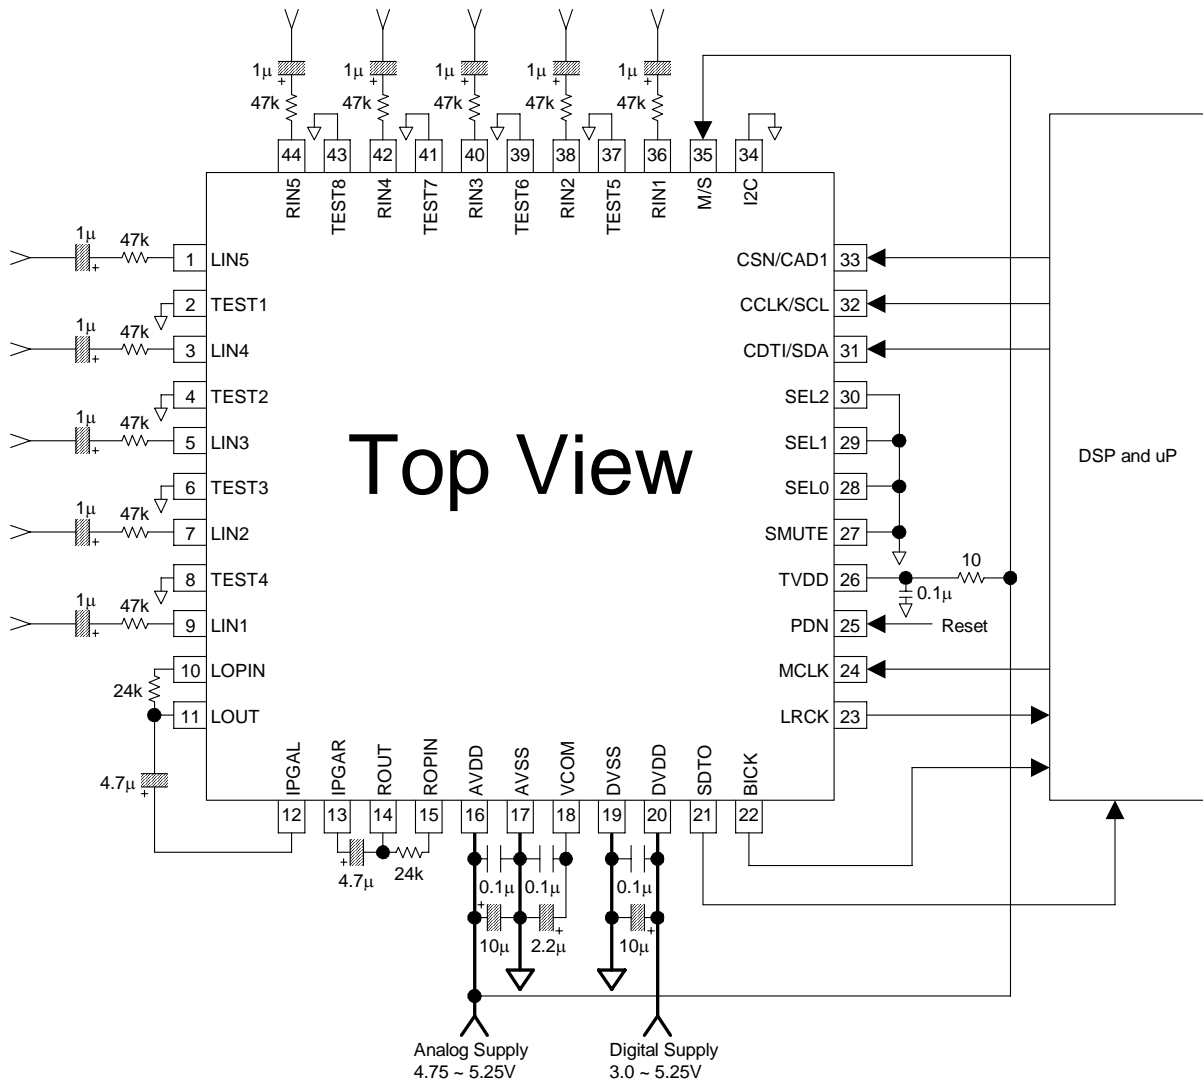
1μ 1μ 1μ 1μ 1μ
47k 47k 47k 47k 47k

44 43 42 41 40 39 38 37 36 35 34
RIN5 TEST8 RIN4 TEST7 RIN3 TEST6 RIN2 TEST5 RIN1 M/S I2C

1μ 47k 1 LIN5
2 TEST1
1μ 47k 3 LIN4
4 TEST2
1μ 47k 5 LIN3
6 TEST3
1μ 47k 7 LIN2
8 TEST4
1μ 47k 9 LIN1
10 LOPIN
24k
11 LOUT
4.7μ

Top View

CSN/CAD1 33
CCLK/SCL 32
CDTI/SDA 31
SEL2 30
SEL1 29
SEL0 28
SMUTE 27
TVDD 26
10
0.1μ
PDN 25
Reset
MCLK 24
LRCK 23

DSP and uP

IPGAL IPGAR ROUT ROPIN AVDD AVSS VCOM DVSS DVDD SDTO BICK
12 13 14 15 16 17 18 19 20 21 22

4.7μ 24k
0.1μ 0.1μ 0.1μ
10μ 2.2μ 10μ

Analog Supply
4.75 ~ 5.25V
Digital Supply
3.0 ~ 5.25V